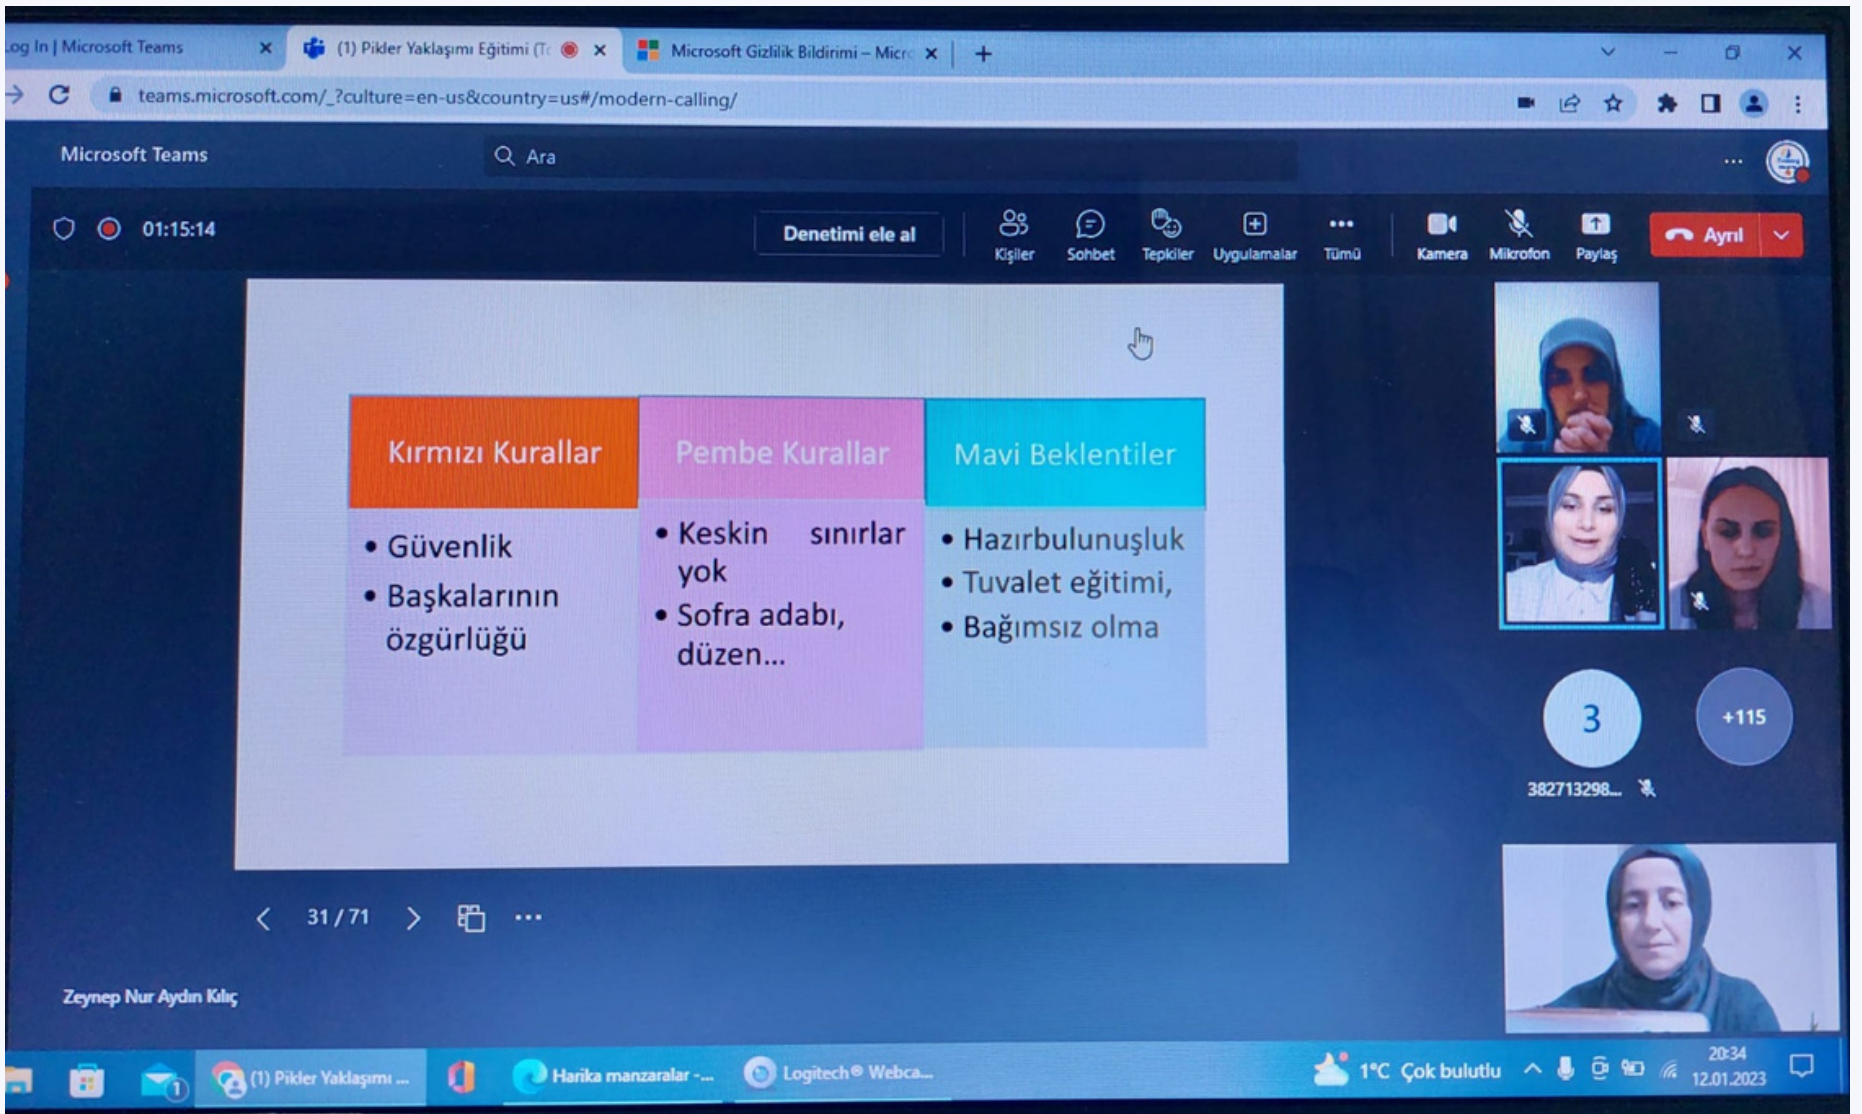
og In | Microsoft Teams × (1) Pikler Yaklaşımı Eğitimi (T × Microsoft Gizlilik Bildirimi – Micr × +

teams.microsoft.com/_?culture=en-us&country=us#/modern-calling/

Microsoft Teams Ara ...

01:15:14 Denetimi ele al Kişiler Sohbet Tepkiler Uygulamalar Tümü Kamera Mikrofon Paylaş Ayrıl

| Kırmızı Kurallar | Pembe Kurallar | Mavi Beklentiler |
|---|---|---|
| • Güvenlik<br>• Başkalarının özgürlüğü | • Keskin sınırlar yok<br>• Sofra adabı, düzen... | • Hazırbulunuşluk<br>• Tuvalet eğitimi,<br>• Bağımsız olma |

31 / 71

3
382713298...
+115

Zeynep Nur Aydın Kılıç

(1) Pikler Yaklaşımı ... Harika manzaralar -... Logitech® Webca... 1°C Çok bulutlu 20:34 12.01.2023